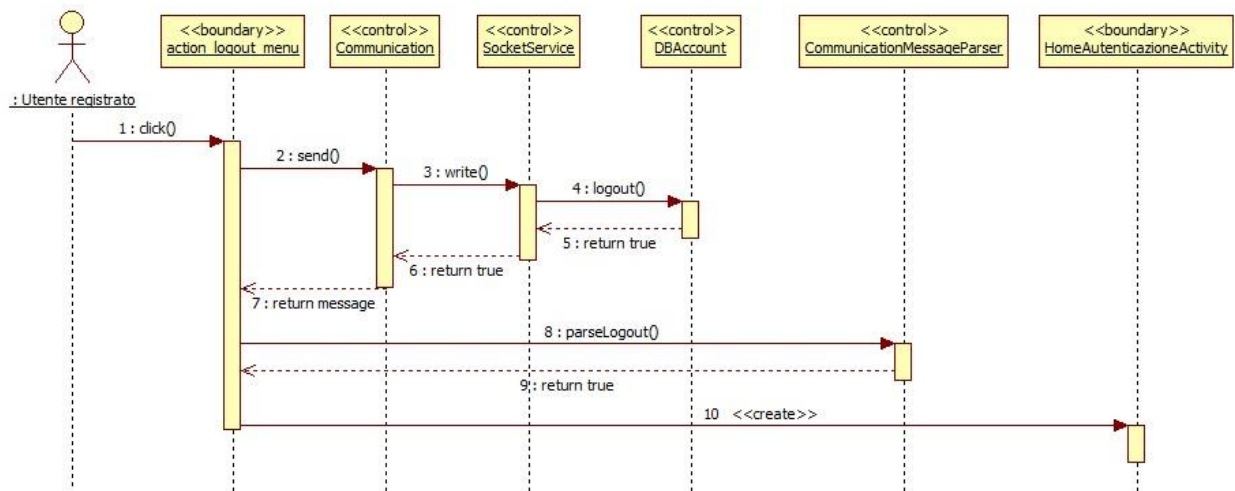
: Utente registrato

<<boundary>>
action_logout_menu

<<control>>
Communication

<<control>>
SocketService

<<control>>
DBAccount

<<control>>
CommunicationMessageParser

<<boundary>>
HomeAutenticazioneActivity

1 : click()

2 : send()

3 : write()

4 : logout()

5 : return true

6 : return true

7 : return message

8 : parseLogout()

9 : return true

10 <<create>>